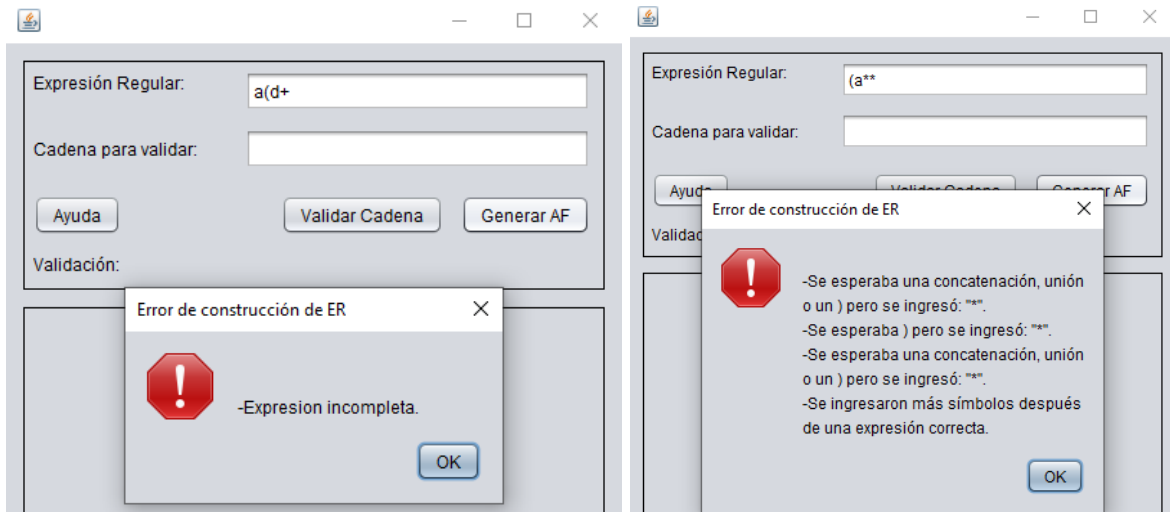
Expresión Regular: a(d+

Cadena para validar:

Ayuda

Validar Cadena

Generar AF

Validación:

Error de construcción de ER

-Expresion incompleta.

OK

Expresión Regular: (a**

Cadena para validar:

Ayuda

Validar Cadena

Generar AF

Validac

Error de construcción de ER

-Se esperaba una concatenación, unión o un ) pero se ingresó: "*".
-Se esperaba ) pero se ingresó: "*".
-Se esperaba una concatenación, unión o un ) pero se ingresó: "*".
-Se ingresaron más símbolos después de una expresión correcta.

OK